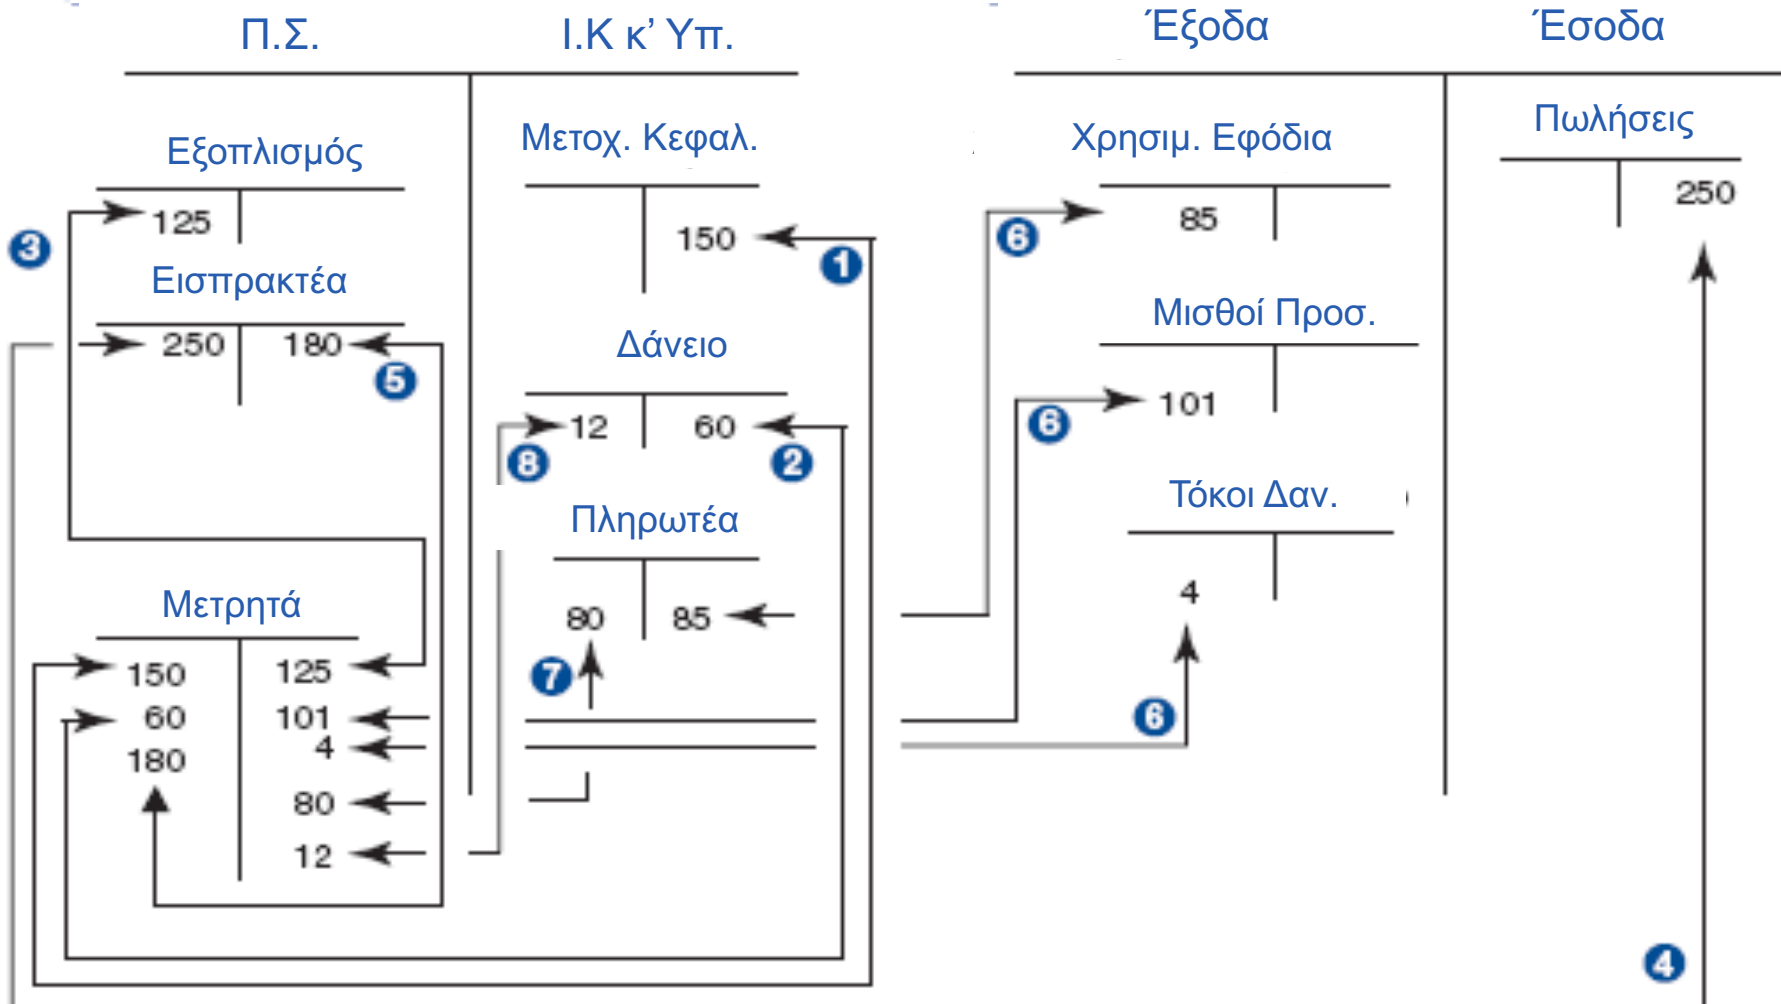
Π.Σ. Ι.Κ κ' Υπ. Έξοδα Έσοδα

Εξοπλισμός
125

Ειςπρακτέα
250 | 180

Μετρητά
150 | 125
60 | 101
180 | 4
80
12

Μετοχ. Κεφαλ.
150

Δάνειο
12 | 60

Πληρωτέα
80 | 85

Χρησιμ. Εφόδια
85

Μισθοί Προσ.
101

Τόκοι Δαν.
4

Πωλήσεις
250

1 2 3 4 5 6 6 6 7 8